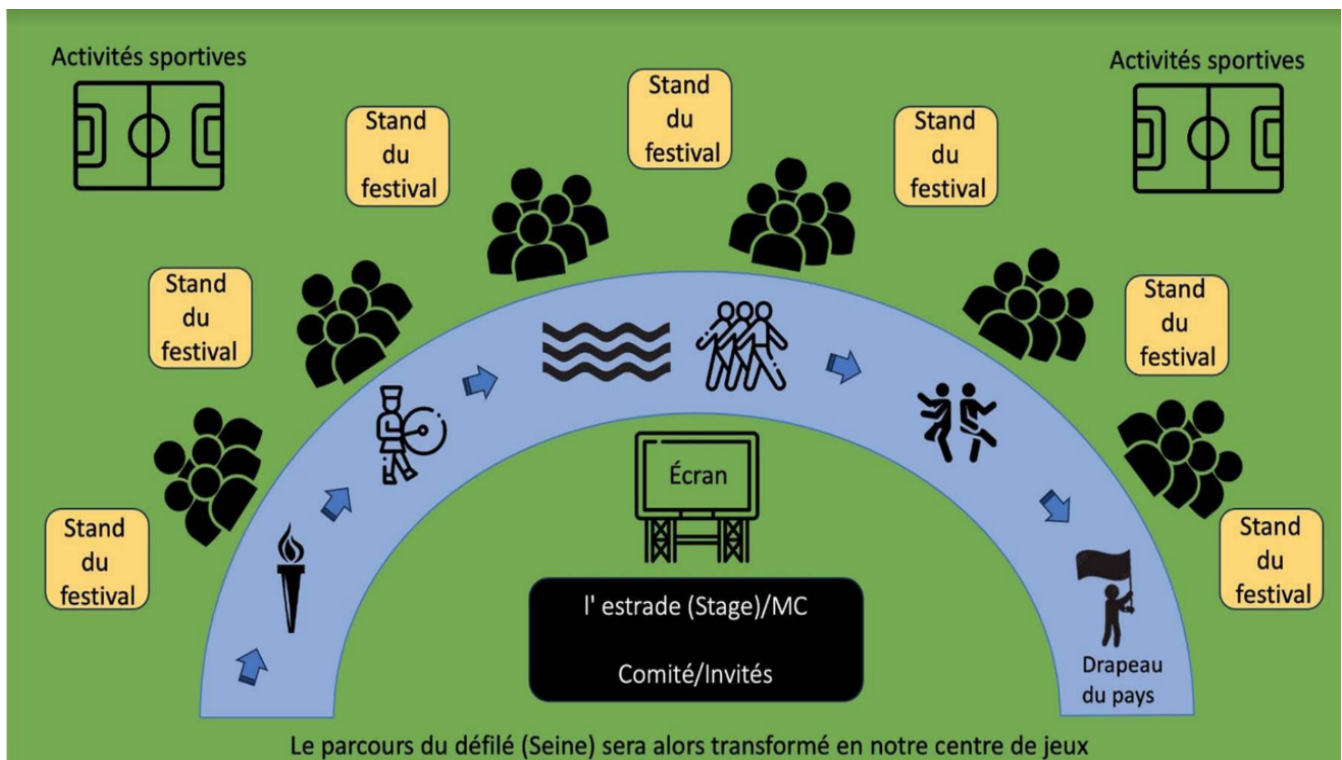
Activités sportives

Activités sportives

Stand du festival

Stand du festival

Stand du festival

Stand du festival

Stand du festival

Stand du festival

Stand du festival

Écran

l' estrade (Stage)/MC

Comité/Invités

Drapeau du pays

Le parcours du défilé (Seine) sera alors transformé en notre centre de jeux